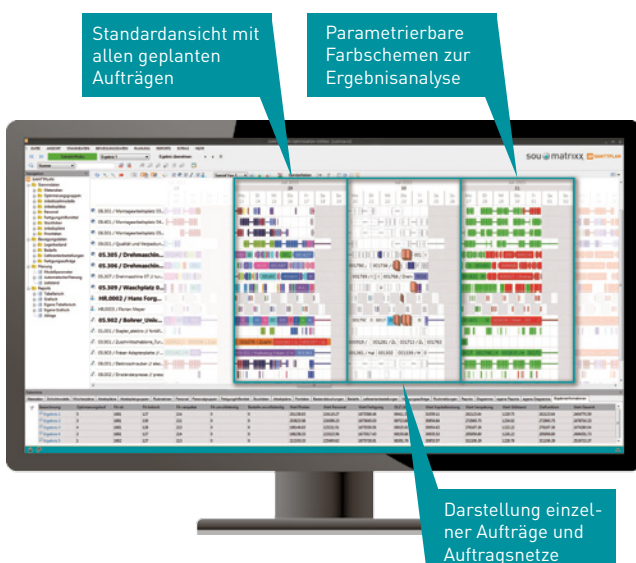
Standardansicht mit allen geplanten Aufträgen

Parametrierbare Farbschemen zur Ergebnisanalyse

sou matrixx

05.305 / Drehmaschin...
05.306 / Drehmaschin...
05.309 / Waschplatz 0...
HR.0002 / Hans Forg...
05.902 / Bohrer_Univ...

Darstellung einzelner Aufträge und Auftragsnetze